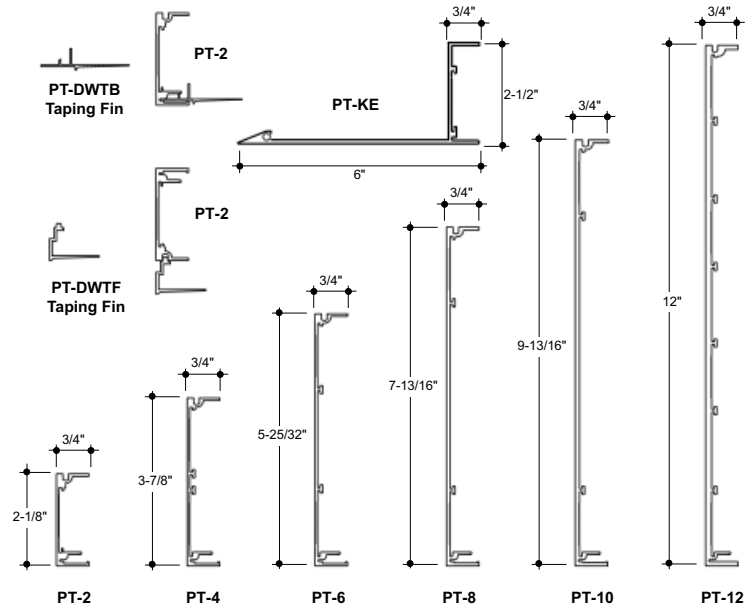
PT-DWTB
Taping Fin

PT-2

3/4"

PT-KE

2-1/2"

6"

PT-2

PT-DWTF
Taping Fin

3/4"

9-13/16"

3/4"

12"

3/4"

7-13/16"

3/4"

5-25/32"

3/4"

3-7/8"

3/4"

2-1/8"

PT-2

PT-4

PT-6

PT-8

PT-10

PT-12